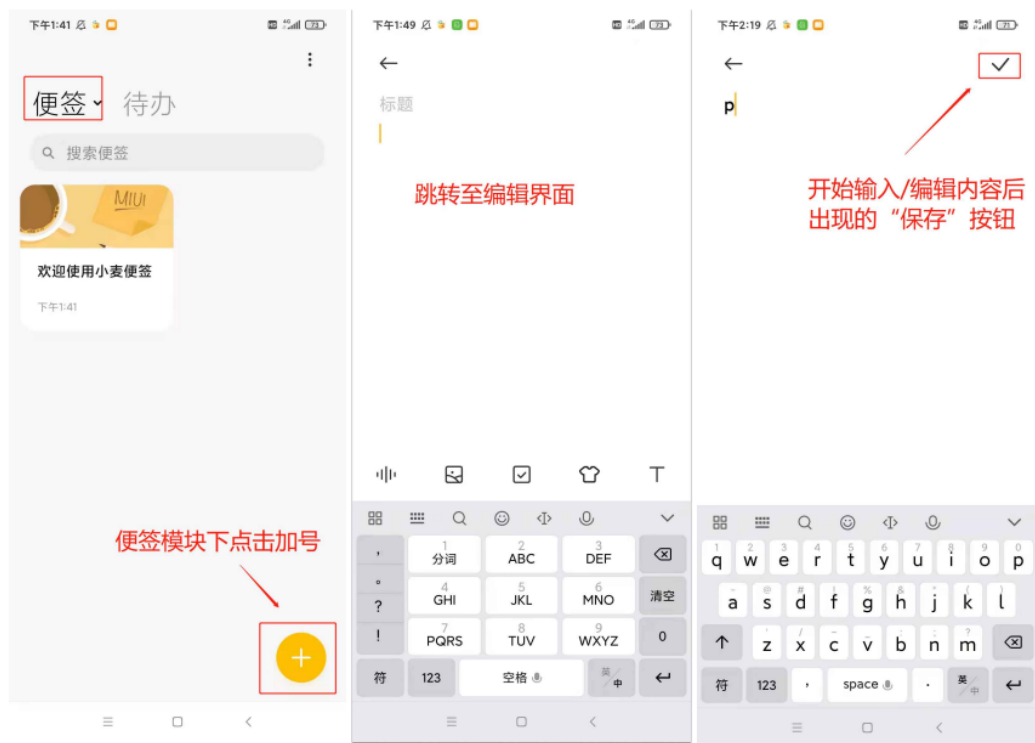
下午1:41

便签 待办

搜索便签

MIUI

欢迎使用小麦便签

下午1:41

便签模块下点击加号

+

下午1:49

←

标题

跳转至编辑界面

，
。
？
！

1 分词
2 ABC
3 DEF

4 GHI
5 JKL
6 MNO
清空

7 PQRS
8 TUV
9 WXYZ
0

符
123
空格
英 中

下午2:19

←

p

开始输入/编辑内容后出现的“保存”按钮

1 q
2 w
3 e
4 r
5 t
6 y
7 u
8 i
9 o
0 p

a
s
d
f
g
h
j
k
l

z
x
c
v
b
n
m

符
123
，
space
.
英 中